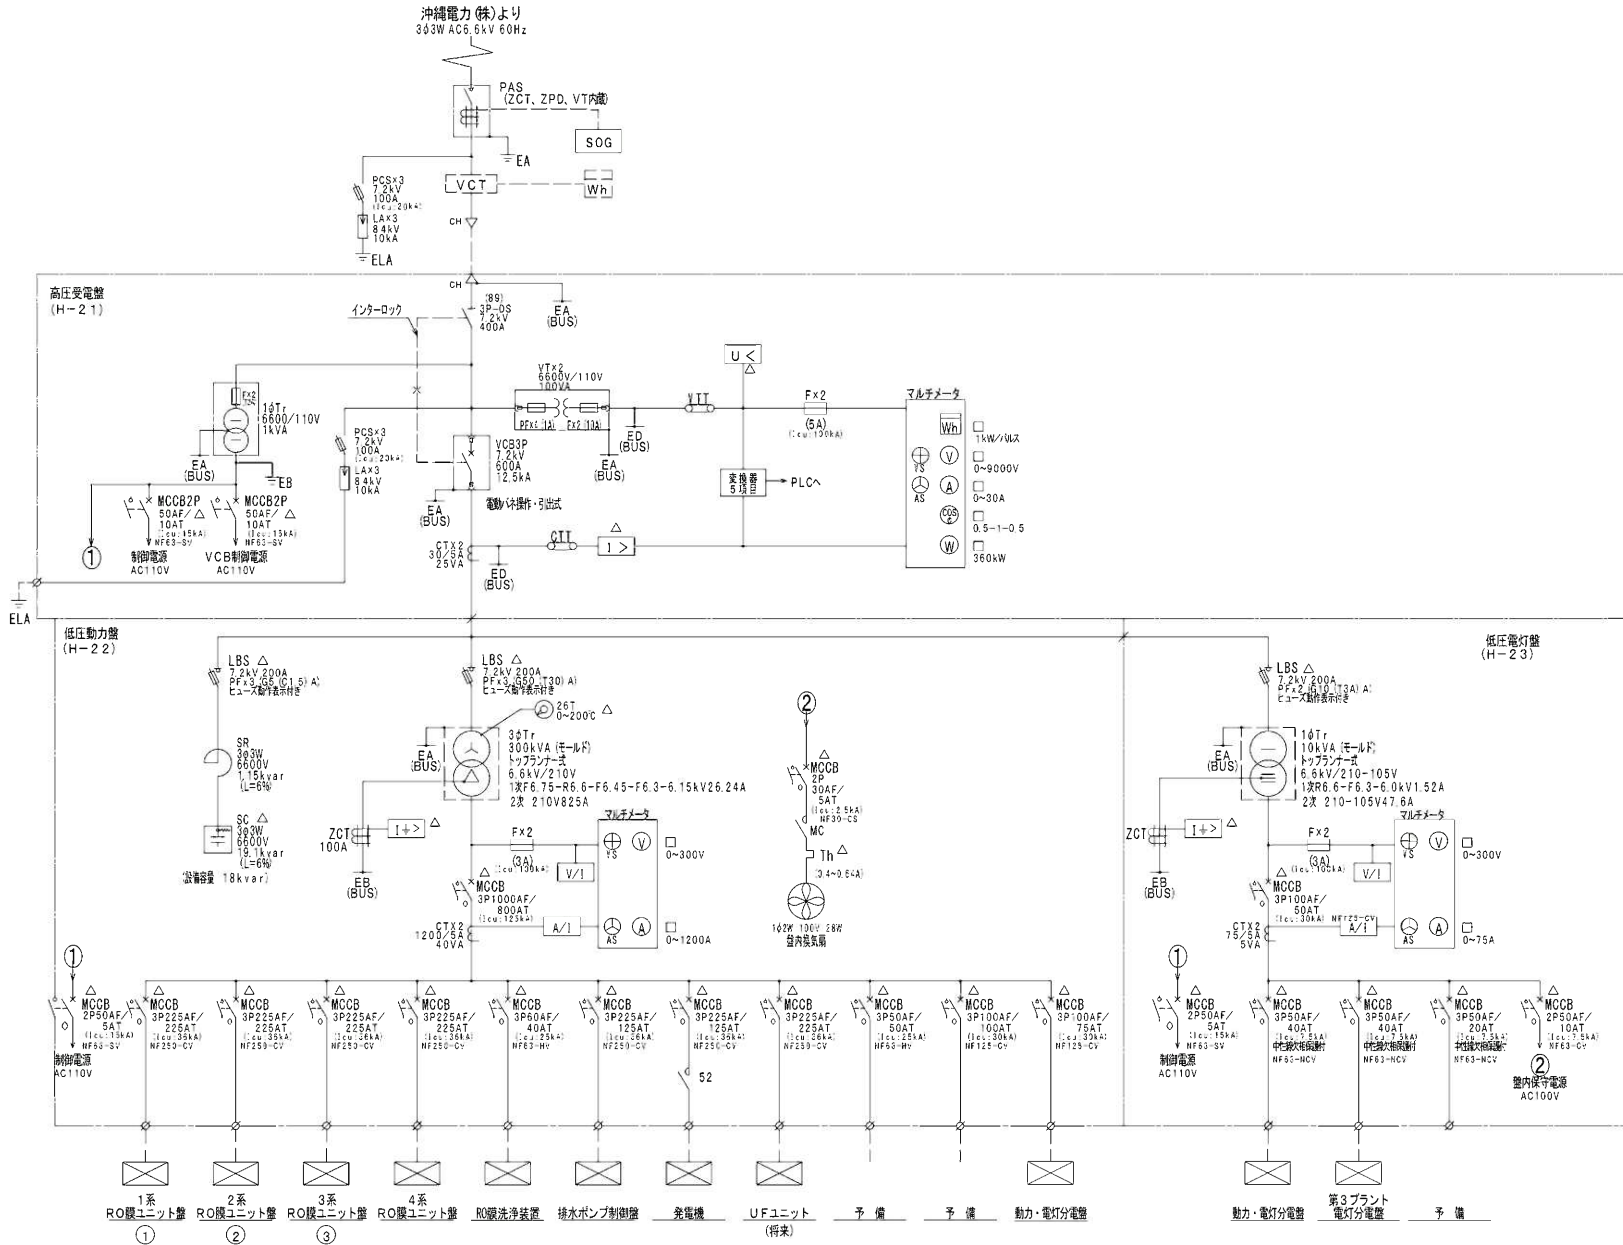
沖縄電力(株)より
3φ3W AC6.6kV 60Hz

PAS
(ZCT, ZPD, VT内蔵)
SOG
EA

PCS×3
7.2kV
100A
(Icu:20kA)
LA×3
8.4kV
10kA
ELA

VCT
Wh
CH

高圧受電盤
(H−21)

CH
(89)
3P-DS
7.2kV
400A
EA
(BUS)
インターロック

1φTr
6600/110V
1kVA
F×2
EA
(BUS)
EB

PCS×3
7.2kV
100A
(Icu:20kA)
LA×3
8.4kV
10kA

MCCB2P
50AF/△
10AT
(Icu:15kA)
NF63-SV
制御電源
AC110V
①

MCCB2P
50AF/△
10AT
(Icu:15kA)
NF63-SV
VCB制御電源
AC110V

VT×2
6600V/110V
100VA
PF×1 (1A)
F×2 (3A)
ED
(BUS)
EA
(BUS)

VCB3P
7.2kV
600A
12.5kA
電動バネ操作・引出式
EA
(BUS)

VTT
U<
△
F×2
(5A)
(Icu:100kA)
変換器
5項目
PLCへ

マルチメータ
Wh
□ 1kW/パルス
V
□ 0~9000V
VS
A
□ 0~30A
AS
COS
□ 0.5−1−0.5
W
□ 360kW

CTT
I>
△
CT×2
30/5A
25VA
ED
(BUS)

ELA

低圧動力盤
(H−22)

LBS △
7.2kV 200A
PF×3 G5 (C1.5) A)
ヒューズ動作表示付き
SR
3φ3W
6600V
1.15kvar
(L=6%)
SC
3φ3W
6600V
19.1kvar
(L=6%)
設備容量 18kvar)

LBS △
7.2kV 200A
PF×3 G50 (T30) A)
ヒューズ動作表示付き
26T
0~200℃ △
EA
(BUS)
3φTr
300kVA (モールド)
トップランナー式
6.6kV/210V
1次F6.75−R6.6−F6.45−F6.3−6.15kV26.24A
2次 210V825A

ZCT
100A
I÷>
△
EB
(BUS)

F×2
(3A)
(Icu:100kA)
V/I
マルチメータ
V
VS
□ 0~300V
△ MCCB
3P1000AF/
800AT
(Icu:125kA)
CT×2
1200/5A
40VA
A/I
A
AS
□ 0~1200A

②
△
MCCB
2P
30AF/
5AT
(Icu:2.5kA)
NF30-CS
MC
Th △
(3.4~0.54A)
1φ2W 100V 28W
盤内換気扇

低圧電灯盤
(H−23)

LBS △
7.2kV 200A
PF×2 G10 (T3A) A)
ヒューズ動作表示付き
EA
(BUS)
1φTr
10kVA (モールド)
トップランナー式
6.6kV/210-105V
1次R6.6−F6.3−6.0kV1.52A
2次 210-105V47.6A

ZCT
I÷>
△
EB
(BUS)
F×2
(3A)
(Icu:100kA)
V/I
マルチメータ
V
VS
□ 0~300V
△ MCCB
3P100AF/
50AT
(Icu:30kA)
NF125-CV
CT×2
75/5A
5VA
A/I
A
AS
□ 0~75A

①
△ MCCB
2P50AF/
5AT
(Icu:15kA)
NF63-SV
制御電源
AC110V

△ MCCB 3P225AF/ 225AT (Icu:36kA) NF250-CV
△ MCCB 3P225AF/ 225AT (Icu:36kA) NF250-CV
△ MCCB 3P225AF/ 225AT (Icu:36kA) NF250-CV
△ MCCB 3P225AF/ 225AT (Icu:36kA) NF250-CV
△ MCCB 3P60AF/ 40AT (Icu:25kA) NF63-HV
△ MCCB 3P225AF/ 125AT (Icu:36kA) NF250-CV
△ MCCB 3P225AF/ 125AT (Icu:36kA) NF250-CV
52
△ MCCB 3P225AF/ 225AT (Icu:36kA) NF250-CV
△ MCCB 3P50AF/ 50AT (Icu:25kA) NF63-HV
△ MCCB 3P100AF/ 100AT (Icu:30kA) NF125-CV
△ MCCB 3P100AF/ 75AT (Icu:30kA) NF125-CV

①
△ MCCB 2P50AF/ 5AT (Icu:15kA) NF63-SV
制御電源
AC110V
△ MCCB 3P50AF/ 40AT (Icu:7.5kA) 中性線欠相保護付 NF63-NCV
△ MCCB 3P50AF/ 40AT (Icu:7.5kA) 中性線欠相保護付 NF63-NCV
△ MCCB 3P50AF/ 20AT (Icu:7.5kA) 中性線欠相保護付 NF63-NCV
△ MCCB 2P50AF/ 10AT (Icu:7.5kA) NF63-CV
②
盤内保守電源
AC100V

1系 RO膜ユニット盤 ①
2系 RO膜ユニット盤 ②
3系 RO膜ユニット盤 ③
4系 RO膜ユニット盤
RO膜洗浄装置
排水ポンプ制御盤
発電機
UFユニット (将来)
予 備
予 備
動力・電灯分電盤
動力・電灯分電盤
第3プラント 電灯分電盤
予 備